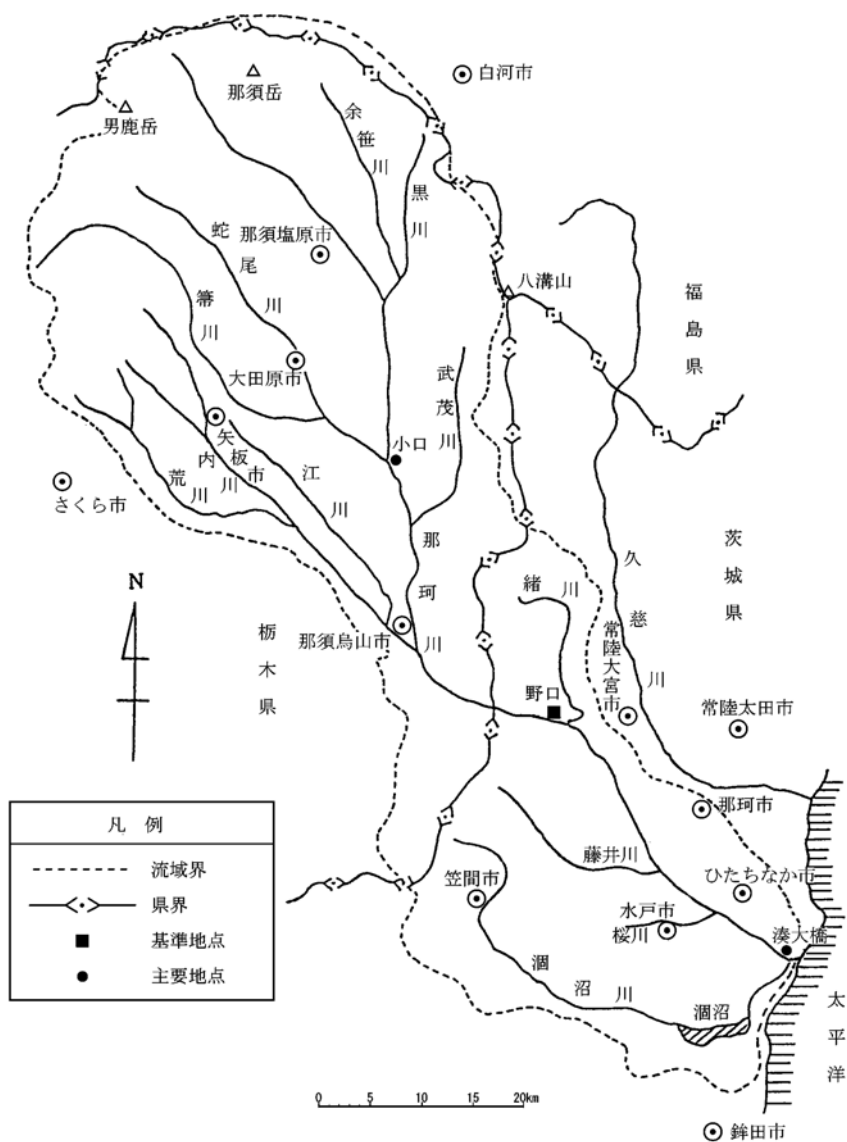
白河市
那須岳
男鹿岳
余笹川
黒川
蛇尾川
那須塩原市
箒川
八溝山
福島県
大田原市
武茂川
矢板市
小口
内川
荒川
江川
さくら市
那珂川
緒川
久慈川
茨城県
N
那須烏山市
栃木県
常陸大宮市
野口
常陸太田市
那珂市
凡例
流域界
県界
基準地点
主要地点
藤井川
笠間市
ひたちなか市
水戸市
桜川
湊大橋
涸沼川
涸沼
太平洋
0 5 10 15 20km
鉾田市